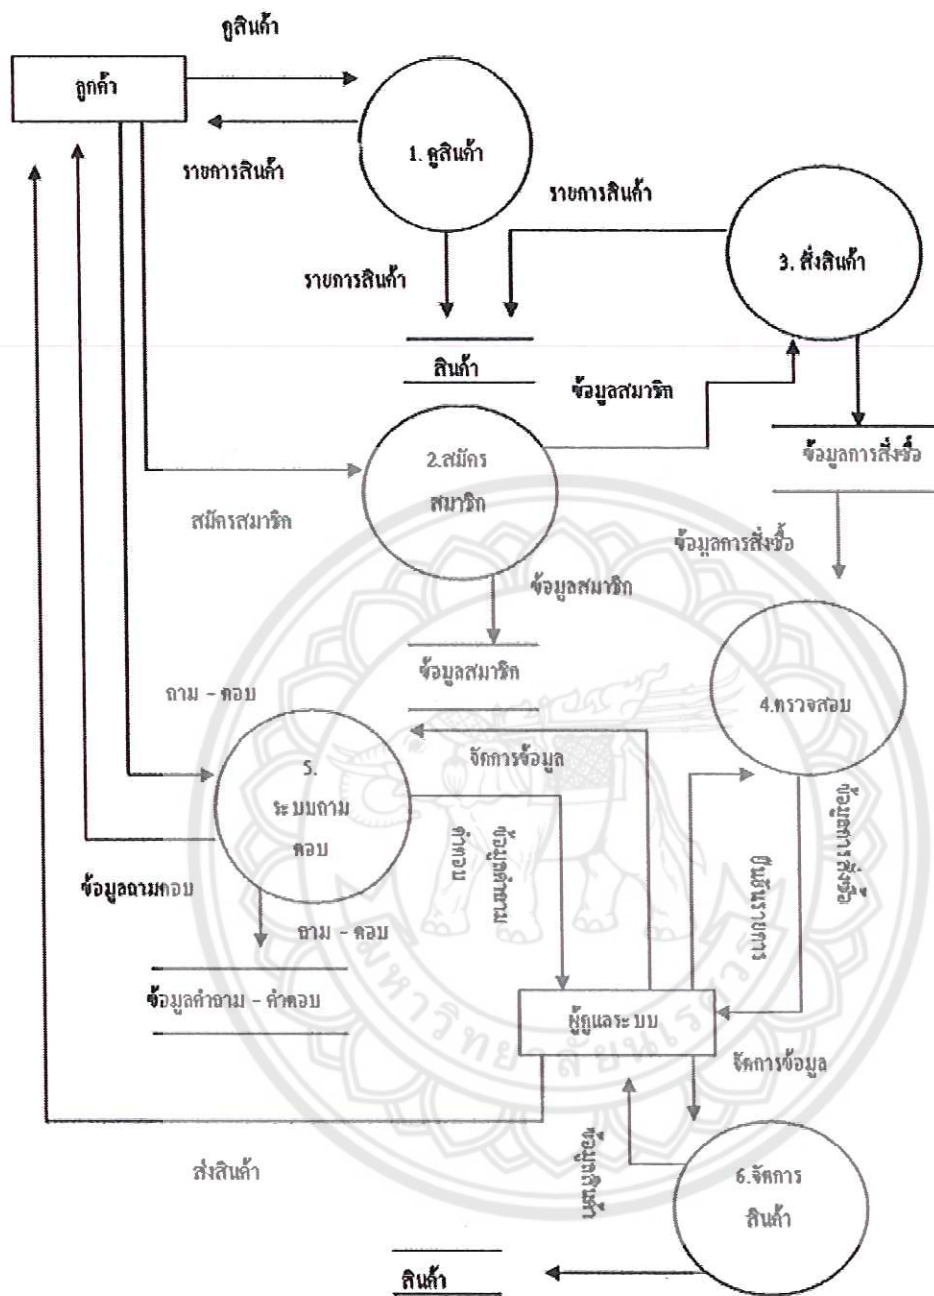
ดูสินค้า

ลูกค้า

รายการสินค้า

1. ดูสินค้า

รายการสินค้า

3. สั่งสินค้า

รายการสินค้า

สินค้า

ข้อมูลสมาชิก

2.สมัคร สมาชิก

ข้อมูลการสั่งซื้อ

สมัครสมาชิก

ข้อมูลการสั่งซื้อ

ข้อมูลสมาชิก

ข้อมูลสมาชิก

ถาม - ตอบ

4.ตรวจสอบ

จัดการข้อมูล

5. ระบบถาม ตอบ

คำตอบ

ข้อมูลคำถาม

ยืนยันรายการ

ข้อมูลการสั่งซื้อ

ข้อมูลถามตอบ

ถาม - ตอบ

ข้อมูลคำถาม - คำตอบ

ผู้ดูแลระบบ

จัดการข้อมูล

ส่งสินค้า

ข้อมูลสินค้า

6.จัดการ สินค้า

สินค้า